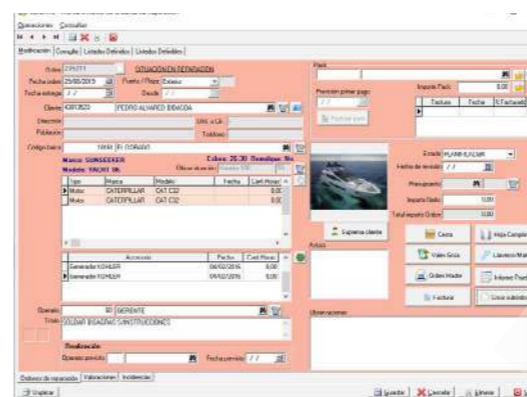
Operaciones Consultas

Modificación | Consulta | Listados Definidos | Listados Definibles

Orden 2TN711 SITUACIÓN EN REPARACIÓN

Fecha orden 25/08/2015 Puerto / Playa Exterior

Fecha entrega / / Desde / /

Cliente 43012820 PEDRO ALVAREZ BIDAOLA

Dirección

Población Teléfono

Código barco 5444 EL DORADO

Marca SUNSEEKER Eslora 20.30 Manga 5.00

Modelo YACHT 86

| Tipo | Marca | Modelo | Fecha | Cant.Horas |
|---|---|---|---|---|
| Motor | CATERPILLAR | CAT C32 | | 0,00 |
| Motor | CATERPILLAR | CAT C32 | | 0,00 |

| Accesorio | Fecha | Cant.Horas |
|---|---|---|
| Generador KOHLER | 04/02/2016 | 0,00 |
| Generador KOHLER | 04/02/2016 | 0,00 |

Operario 10 GERENTE

Trabajo SEGUIR BOADING S/INSTRUCCIONES

Realización

Operario previsto Fecha prevista / /

Previsión primer pago

Importe Previ. 0,00

| Factura | Fecha | % Factura |
|---|---|---|

Expresa cliente

Avisos

Estado PLANIFICAR

Fecha de revisión / /

Presupuesto

Importe Total 0,00

Total importe Orden 0,00

Casos

Hoja Campo

Vales Grúa

Llavero Ma

Orden Motor

Informe Part

Facturar

Crear subórdenes

Observaciones

Órdenes de reparación | Valoraciones | Incidencias

Imprimir Guardar Cancelar Limpiar